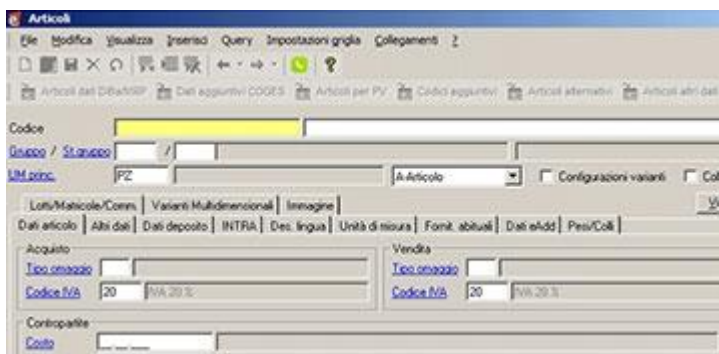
Articoli

File Modifica Visualizza Inserisci Query Impostazioni griglia Collegamenti ?

Articoli dati DiBa/MRP Dati aggiuntivi COGES Articoli per PV Codici aggiuntivi Articoli alternativi Articoli altri dati

Codice

Gruppo / St.gruppo /

UM princ. PZ A-Articolo Configurazioni varianti Co

Lotti/Matricole/Comm. Varianti Multidimensionali Immagine

Dati articolo Altri dati Dati deposito INTRA Des. lingua Unità di misura Fornit. abituali Dati eAdd Pesi/Colli

Acquisto

Tipo omaggio

Codice IVA 20 IVA 20 %

Vendita

Tipo omaggio

Codice IVA 20 IVA 20 %

Contropartite

Costo